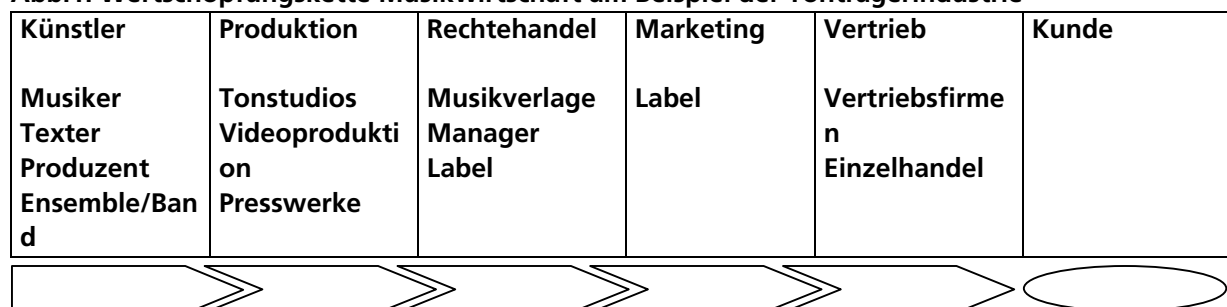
Abb.7: Wertschöpfungskette Musikwirtschaft am Beispiel der Tonträgerindustrie

| Künstler | Produktion | Rechtehandel | Marketing | Vertrieb | Kunde |
|---|---|---|---|---|---|
| Musiker Texter Produzent Ensemble/Band | Tonstudios Videoproduktion Presswerke | Musikverlage Manager Label | Label | Vertriebsfirmen Einzelhandel | |